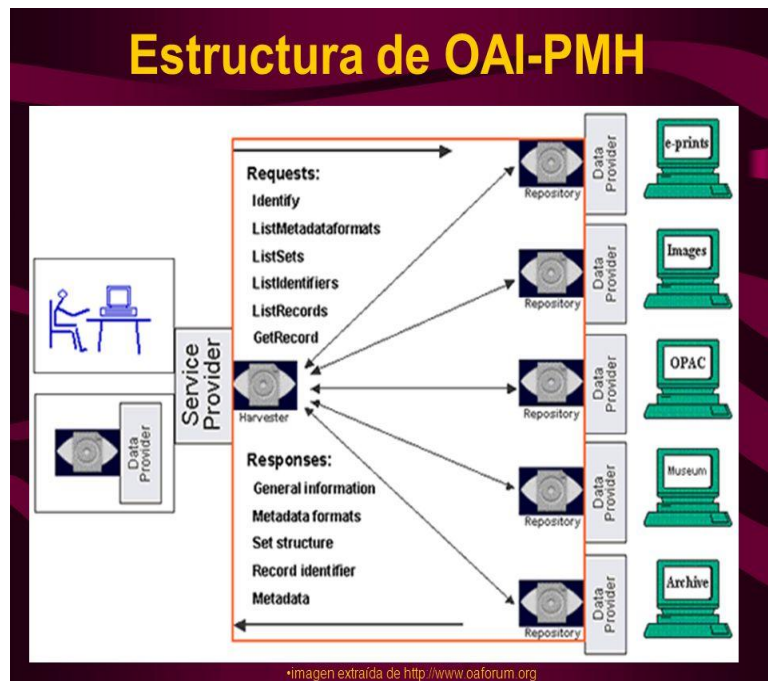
Estructura de OAI-PMH

Requests:
Identify
ListMetadataformats
ListSets
ListIdentifiers
ListRecords
GetRecord

Service Provider

Harvester

Data Provider

Responses:
General information
Metadata formats
Set structure
Record identifier
Metadata

Repository
Data Provider
e-prints

Repository
Data Provider
Images

Repository
Data Provider
OPAC

Repository
Data Provider
Museum

Repository
Data Provider
Archive

•imagen extraída de http://www.oaforum.org